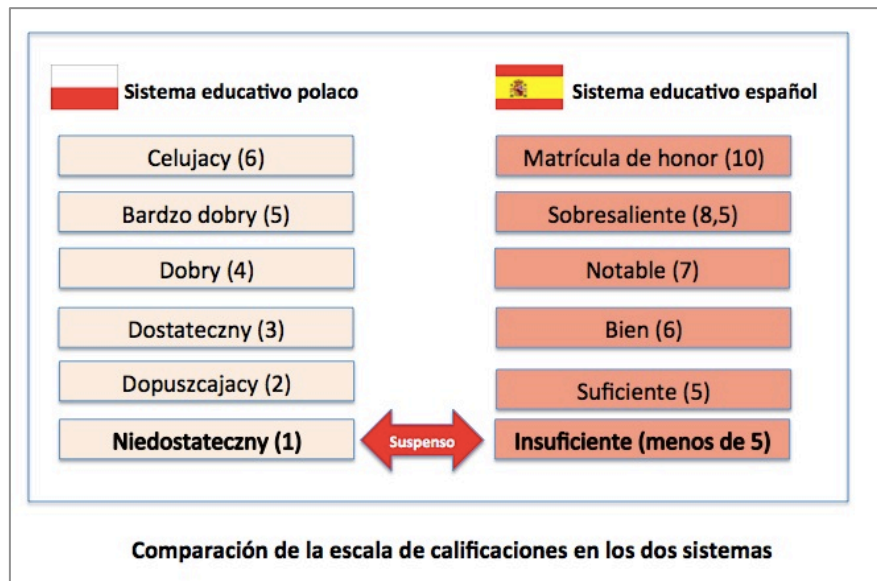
Sistema educativo polaco

Celujacy (6)

Bardzo dobry (5)

Dobry (4)

Dostateczny (3)

Dopuszcajacy (2)

Niedostateczny (1)

Sistema educativo español

Matrícula de honor (10)

Sobresaliente (8,5)

Notable (7)

Bien (6)

Suficiente (5)

Insuficiente (menos de 5)

Suspenso

Comparación de la escala de calificaciones en los dos sistemas